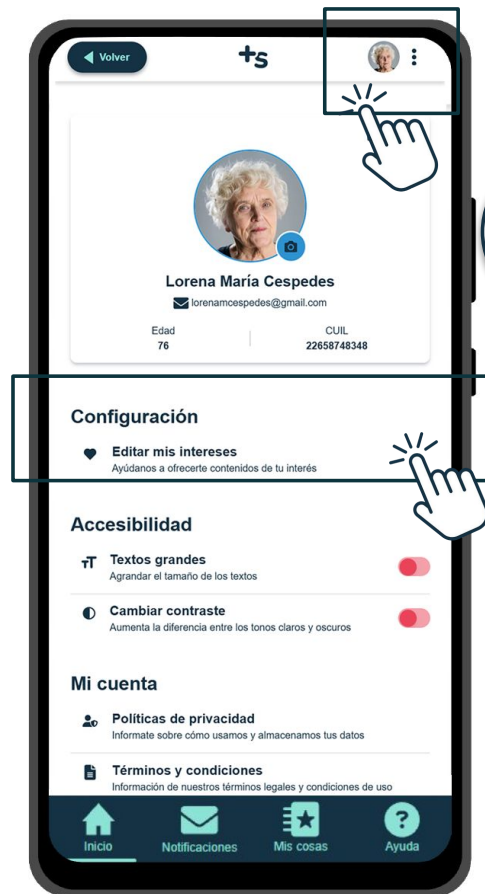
Volver

+s

Lorena María Cespedes

lorenamcespedes@gmail.com

Edad
76

CUIL
22658748348

Configuración

Editar mis intereses
Ayúdanos a ofrecerte contenidos de tu interés

Accesibilidad

Textos grandes
Agrandar el tamaño de los textos

Cambiar contraste
Aumenta la diferencia entre los tonos claros y oscuros

Mi cuenta

Políticas de privacidad
Informate sobre cómo usamos y almacenamos tus datos

Términos y condiciones
Información de nuestros términos legales y condiciones de uso

Inicio
Notificaciones
Mis cosas
Ayuda